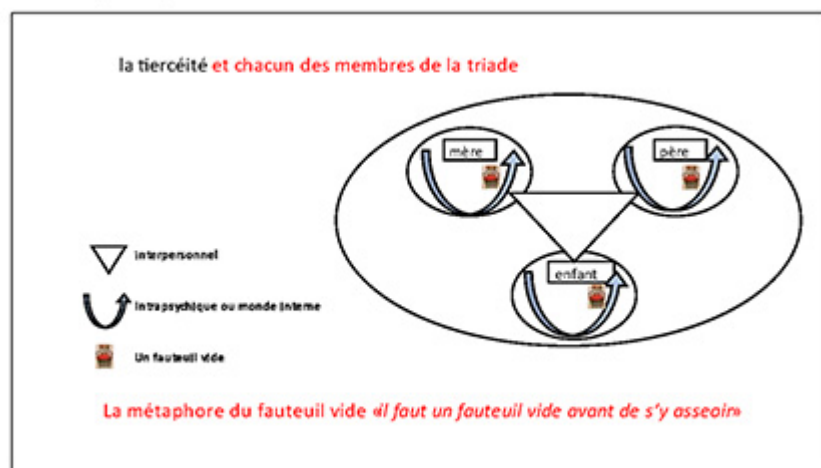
la tiercéité et chacun des membres de la triade

mère

père

enfant

Interpersonnel

Intrapsychique ou monde interne

Un fauteuil vide

La métaphore du fauteuil vide «*Il faut un fauteuil vide avant de s'y asseoir*»